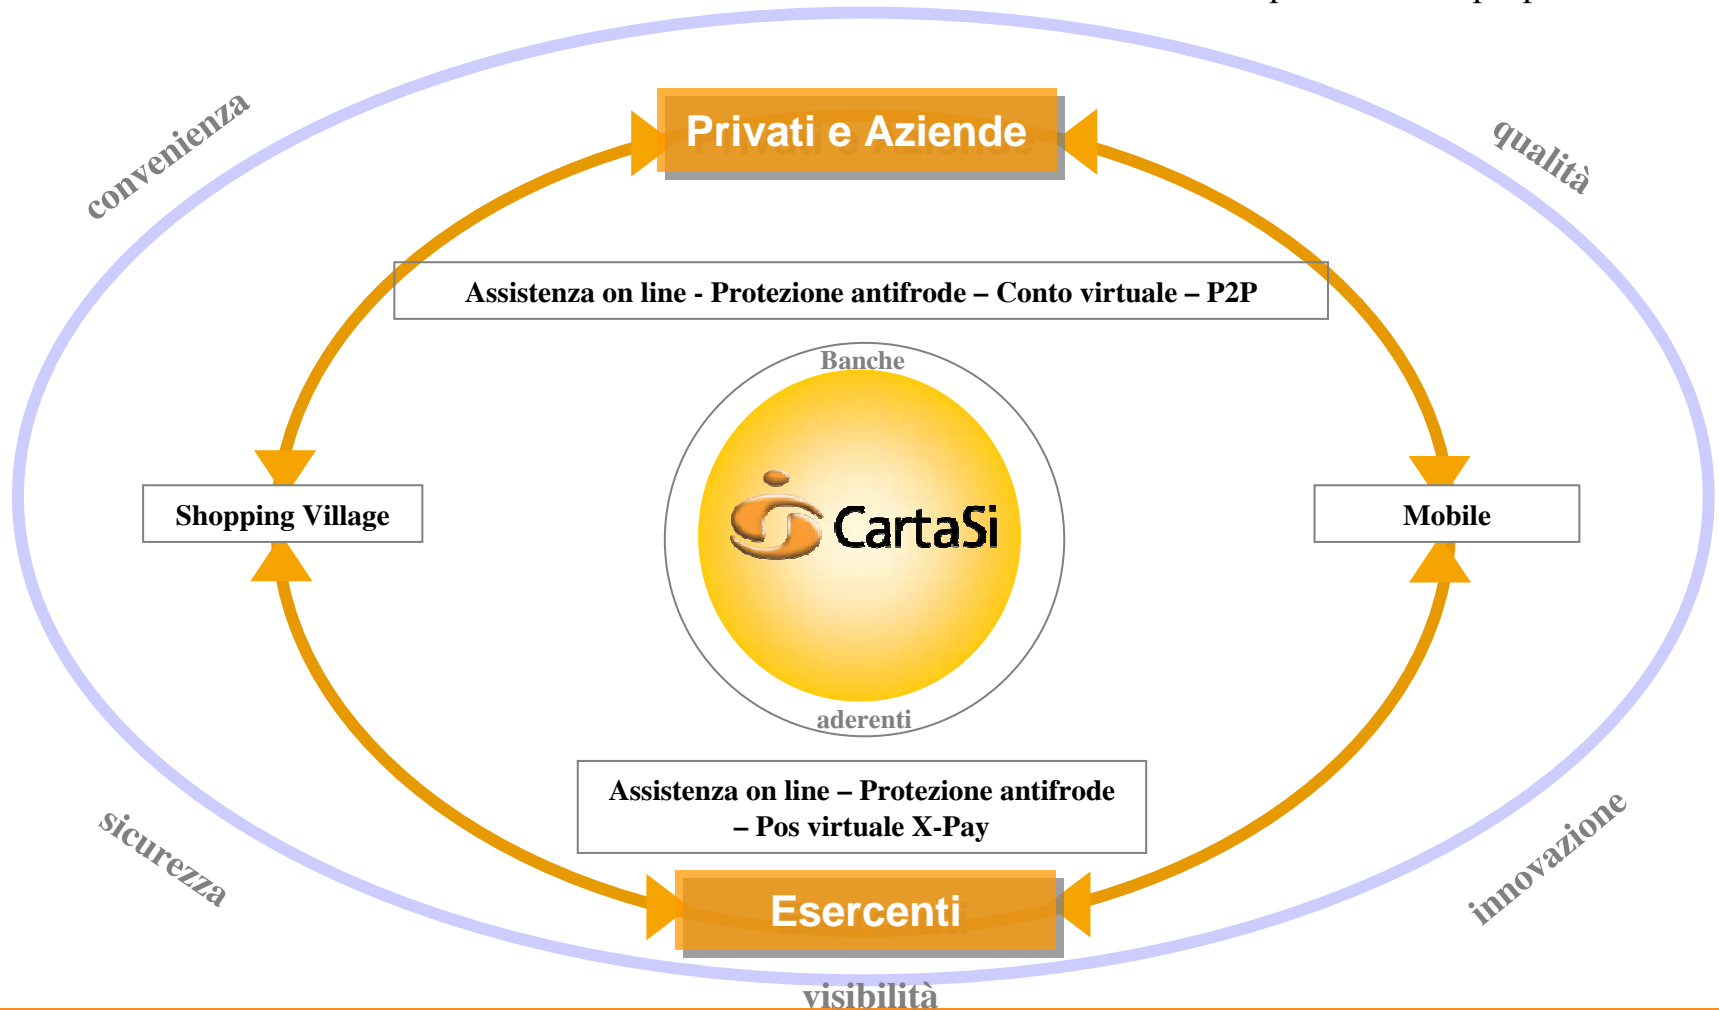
convenienza

Privati e Aziende

qualità

Assistenza on line - Protezione antifrode – Conto virtuale – P2P

Banche

Shopping Village

CartaSi

Mobile

aderenti

Assistenza on line – Protezione antifrode – Pos virtuale X-Pay

sicurezza

innovazione

Esercenti

visibilità